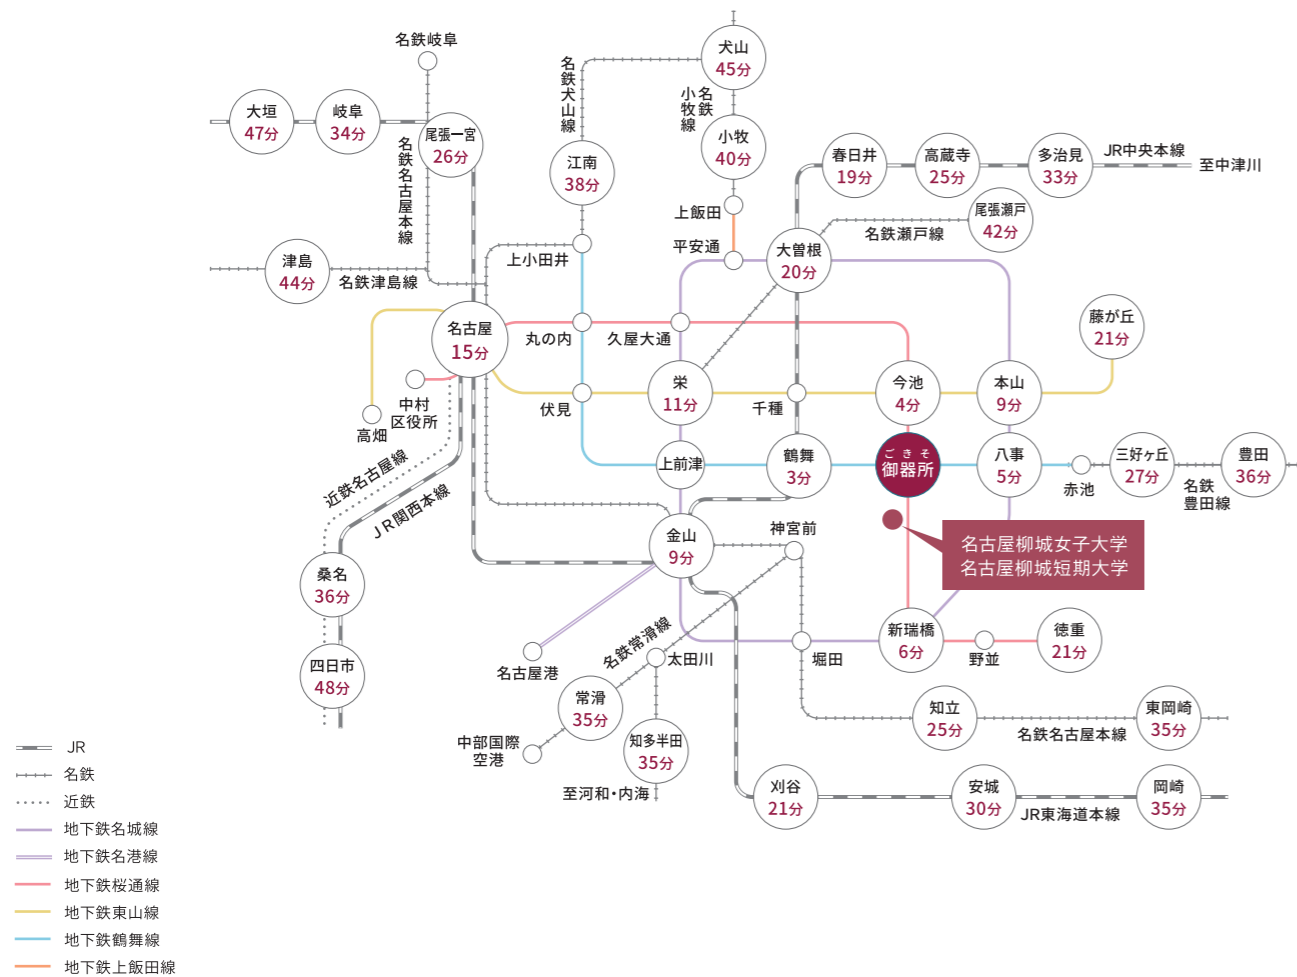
名鉄岐阜

大垣
47分

岐阜
34分

尾張一宮
26分

名鉄名古屋本線

名鉄犬山線

犬山
45分

小牧
40分

名鉄小牧線

江南
38分

上飯田

平安通

春日井
19分

高蔵寺
25分

多治見
33分

JR中央本線

至中津川

尾張瀬戸
42分

名鉄瀬戸線

大曽根
20分

津島
44分

名鉄津島線

上小田井

名古屋
15分

丸の内

久屋大通

藤が丘
21分

中村区役所

高畑

伏見

栄
11分

千種

今池
4分

本山
9分

近鉄名古屋線

JR関西本線

上前津

鶴舞
3分

ごきそ
御器所

八事
5分

赤池

三好ヶ丘
27分

豊田
36分

名鉄豊田線

金山
9分

神宮前

名古屋柳城女子大学
名古屋柳城短期大学

桑名
36分

名古屋港

名鉄常滑線

太田川

堀田

新瑞橋
6分

野並

徳重
21分

四日市
48分

常滑
35分

知多半田
35分

知立
25分

東岡崎
35分

名鉄名古屋本線

中部国際空港

至河和・内海

刈谷
21分

安城
30分

JR東海道本線

岡崎
35分

JR
名鉄
近鉄
地下鉄名城線
地下鉄名港線
地下鉄桜通線
地下鉄東山線
地下鉄鶴舞線
地下鉄上飯田線